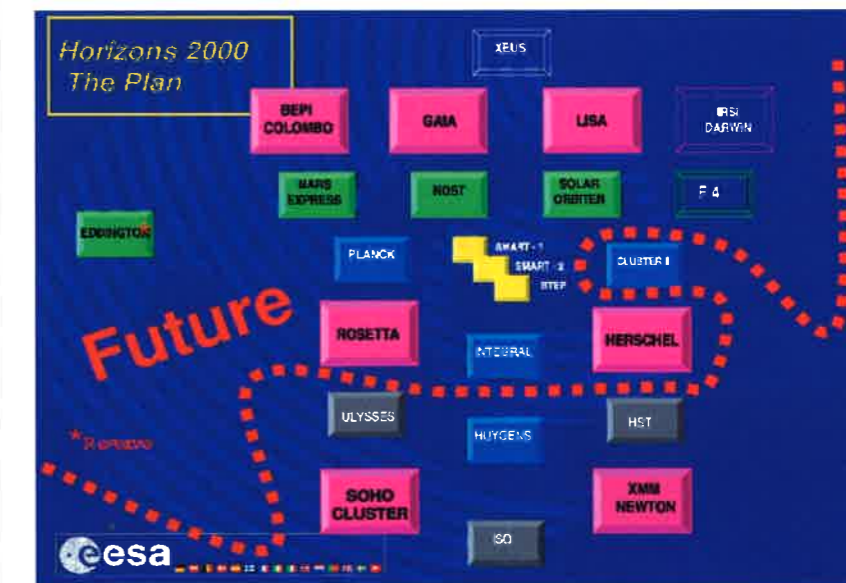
Horizons 2000
The Plan

XEUS

BEPI COLOMBO

GAIA

LISA

IRSI DARWIN

MARS EXPRESS

NGST

SOLAR ORBITER

F 4

EDDINGTON*

PLANCK

SMART - 1

SMART - 2

STEP

CLUSTER II

Future

ROSETTA

INTEGRAL

HERSCHEL

ULYSSES

HST

*Reserve

HUYGENS

SOHO CLUSTER

XMM NEWTON

ISO

esa